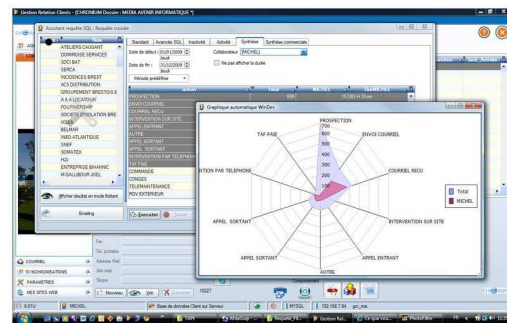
Gestion Relation Clients - [CHRONUM Dossier : MEDIA AVENIR INFORMATIQUE *]

Assistant requête SQL : Requête croisée

ATELIERS CAUGANT
DOMIROISE SERVICES
SOCI BAT
SERCA
INCIDENCES BREST
AC3 DISTRIBUTION
GROUPEMENT BRESTOIS E
A A A LOCATOUR
POLYTHERSHIP
SOCIETE D'ISOLATION BRE
IXSEA
BELMAR
INDO ATLANTIQUE
SNEF
SOMATEX
H2J
ENTREPRISE BIHANNIC
M GUILLBOUR JOEL

Afficher résultat en mode flottant

Emailing

Standard | Avancée SQL | Inactivité | Activité | Synthèse | Synthèse commerciale

Date de début : 01/01/2008 Jeudi
Date de fin : 31/12/2008 Jeudi
Période prédéfinie
Collaborateur : [MICHEL]
Ne pas afficher la durée

PROSPECTION
ENVOI COURRIEL
COURRIEL RECU
INTERVENTION SUR SITE
APPEL ENTRANT
AUTRE
APPEL SORTANT
APPEL SORTANT
INTERVENTION PAR TELEPHONE
TAF FAIE
COMMANDE
CONGES
TELEMAINTENANCE
RDV EXTERIEUR

Exécuter

Graphique automatique WinDev

PROSPECTION
ENVOI COURRIEL
COURRIEL RECU
INTERVENTION SUR SITE
APPEL ENTRANT
AUTRE
APPEL SORTANT
APPEL SORTANT
NTION PAR TELEPHONE
TAF FAIE
700
600
500
400
300
200
100

Total
MICHEL

COURRIEL
SYNCHRONISATIONS
PARAMETRES
MES SITES WEB

Fax
Tel. portable
Adresse Mail
Site web
Cliquez

Nouveau
Voir
Supprimer
15227

MICHEL
Base de données Client sur Serveur
MYSQL
192.168.7.84
grc_mia